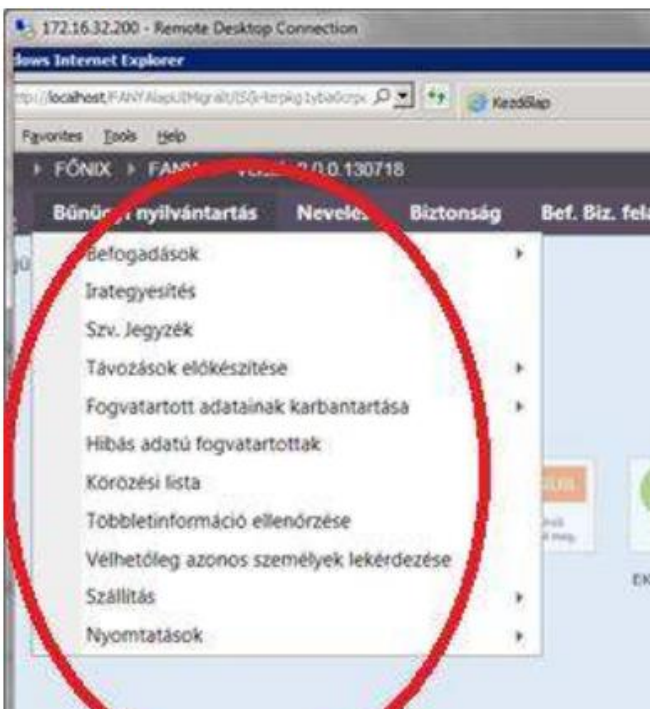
172.16.32.200 - Remote Desktop Connection
dows Internet Explorer
tp://localhost/FANYAlapUIMigralt/(S(j4zrpkg1yba0crp
Kezdőlap
Favorites Tools Help
FŐNIX ▸ FAN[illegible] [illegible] 2.0.0.130718
Bűnü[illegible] nyilvántartás Nevelés Biztonság Bef. Biz. fela
Befogadások
Irategyesítés
Szv. Jegyzék
Távozások előkészítése
Fogvatartott adatainak karbantartása
Hibás adatú fogvatartottak
Körözési lista
Többletinformáció ellenőrzése
Vélhetőleg azonos személyek lekérdezése
Szállítás
Nyomtatások